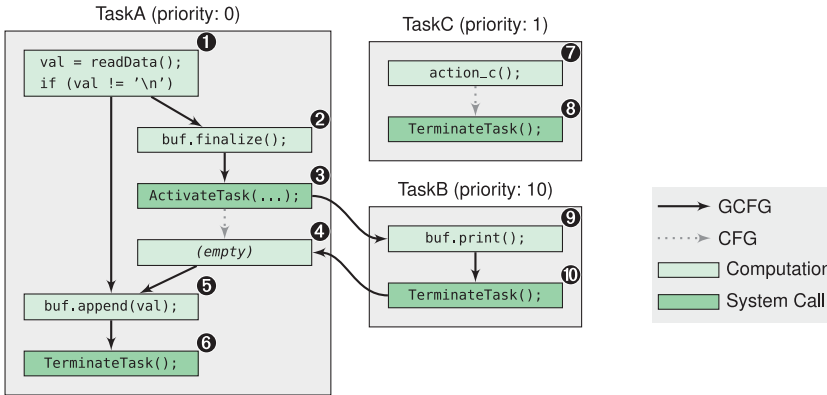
TaskA (priority: 0)

1
val = readData();
if (val != '\n')

2
buf.finalize();

3
ActivateTask(...);

4
(empty)

5
buf.append(val);

6
TerminateTask();

TaskC (priority: 1)

7
action_c();

8
TerminateTask();

TaskB (priority: 10)

9
buf.print();

10
TerminateTask();

GCFG
CFG
Computation
System Call